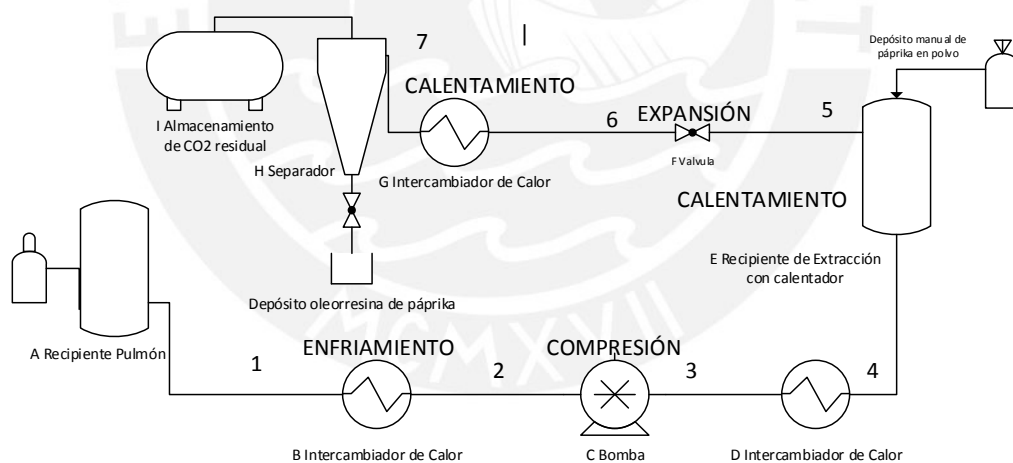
7

I

Depósito manual de páprika en polvo

I Almacenamiento de CO2 residual

CALENTAMIENTO

6

EXPANSIÓN

5

H Separador

G Intercambiador de Calor

F Valvula

CALENTAMIENTO

E Recipiente de Extracción con calentador

Depósito oleorresina de páprika

A Recipiente Pulmón

1

ENFRIAMIENTO

2

COMPRESIÓN

3

4

B Intercambiador de Calor

C Bomba

D Intercambiador de Calor